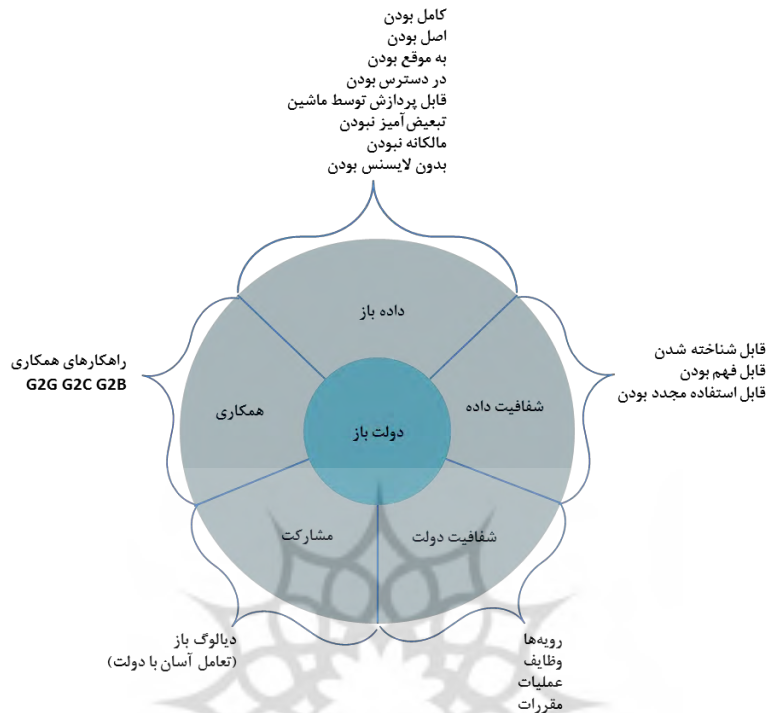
کامل بودن
اصل بودن
به موقع بودن
در دسترس بودن
قابل پردازش توسط ماشین
تبعیض‌آمیز نبودن
مالکانه نبودن
بدون لایسنس بودن

راهکارهای همکاری
G2G G2C G2B

داده باز

همکاری

دولت باز

شفافیت داده

قابل شناخته شدن
قابل فهم بودن
قابل استفاده مجدد بودن

مشارکت

شفافیت دولت

دیالوگ باز
(تعامل آسان با دولت)

رویه‌ها
وظایف
عملیات
مقررات